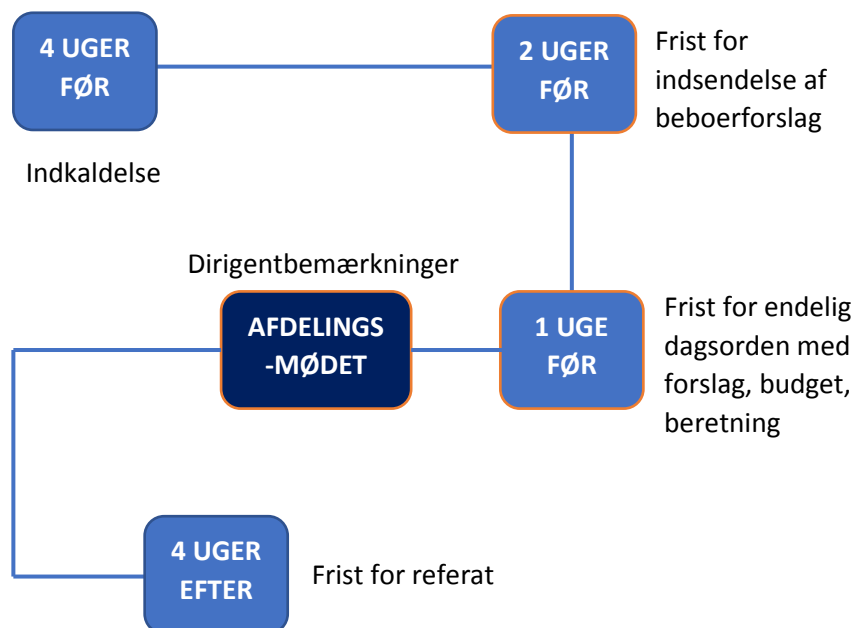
4 UGER FØR

Indkaldelse

2 UGER FØR

Frist for indsendelse af beboerforslag

Dirigentbemærkninger

AFDELINGS -MØDET

1 UGE FØR

Frist for endelig dagsorden med forslag, budget, beretning

4 UGER EFTER

Frist for referat